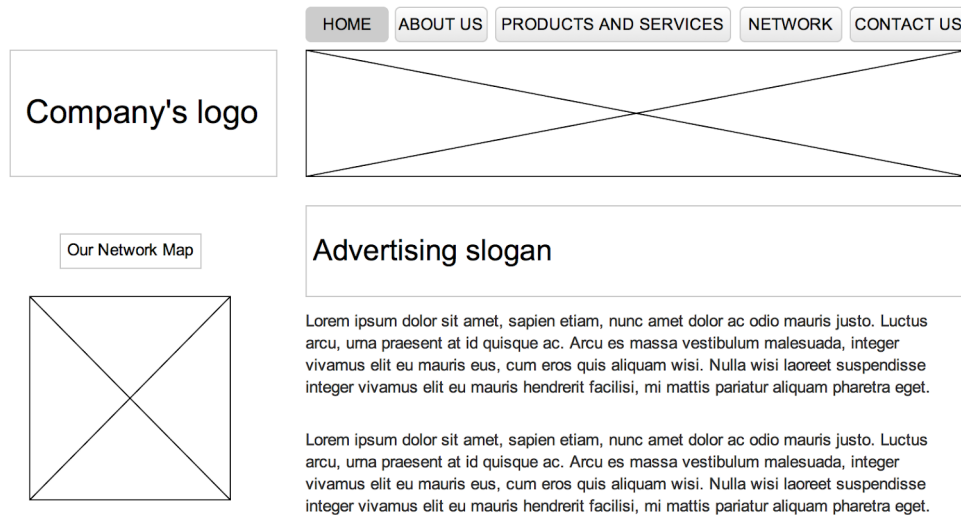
HOME ABOUT US PRODUCTS AND SERVICES NETWORK CONTACT US

Company's logo

Our Network Map

Advertising slogan

Lorem ipsum dolor sit amet, sapien etiam, nunc amet dolor ac odio mauris justo. Luctus arcu, urna praesent at id quisque ac. Arcu es massa vestibulum malesuada, integer vivamus elit eu mauris eus, cum eros quis aliquam wisi. Nulla wisi laoreet suspendisse integer vivamus elit eu mauris hendrerit facilisi, mi mattis pariatur aliquam pharetra eget.

Lorem ipsum dolor sit amet, sapien etiam, nunc amet dolor ac odio mauris justo. Luctus arcu, urna praesent at id quisque ac. Arcu es massa vestibulum malesuada, integer vivamus elit eu mauris eus, cum eros quis aliquam wisi. Nulla wisi laoreet suspendisse integer vivamus elit eu mauris hendrerit facilisi, mi mattis pariatur aliquam pharetra eget.